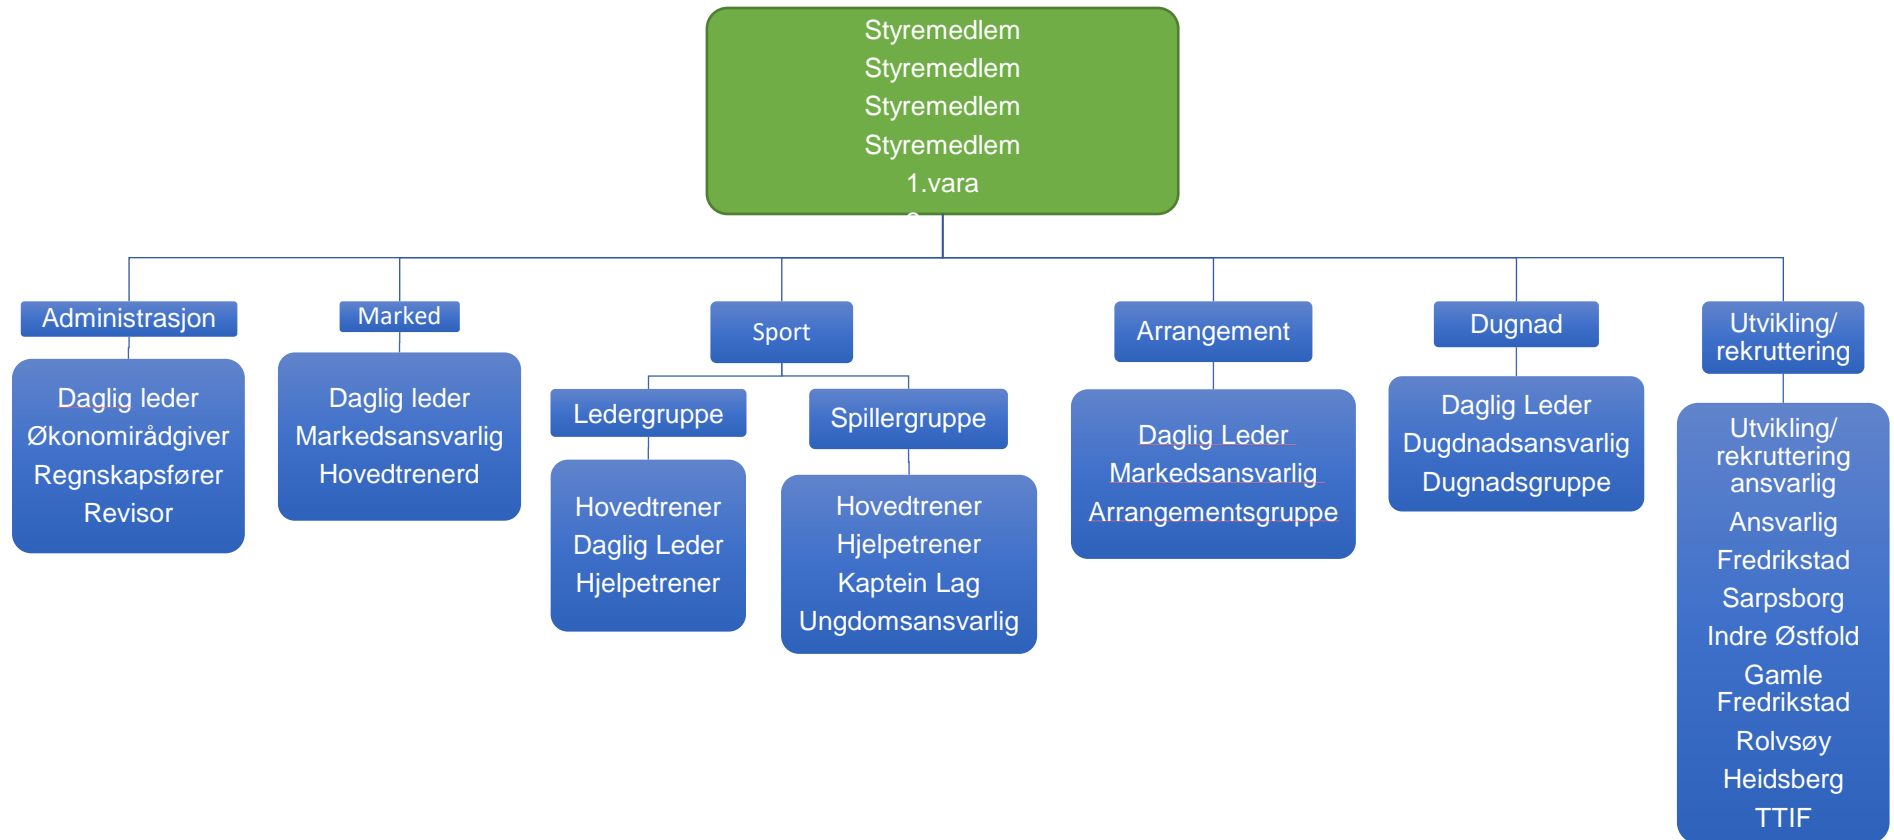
Styremedlem
Styremedlem
Styremedlem
Styremedlem
1.vara

Administrasjon

Daglig leder
Økonomirådgiver
Regnskapsfører
Revisor

Marked

Daglig leder
Markedsansvarlig
Hovedtrenerd

Sport

Ledergruppe

Hovedtrener
Daglig Leder
Hjelpetrener

Spillergruppe

Hovedtrener
Hjelpetrener
Kaptein Lag
Ungdomsansvarlig

Arrangement

Daglig Leder
Markedsansvarlig
Arrangementsgruppe

Dugnad

Daglig Leder
Dugdnadsansvarlig
Dugnadsgruppe

Utvikling/ rekruttering

Utvikling/ rekruttering ansvarlig
Ansvarlig
Fredrikstad
Sarpsborg
Indre Østfold
Gamle Fredrikstad
Rolvsøy
Heidsberg
TTIF